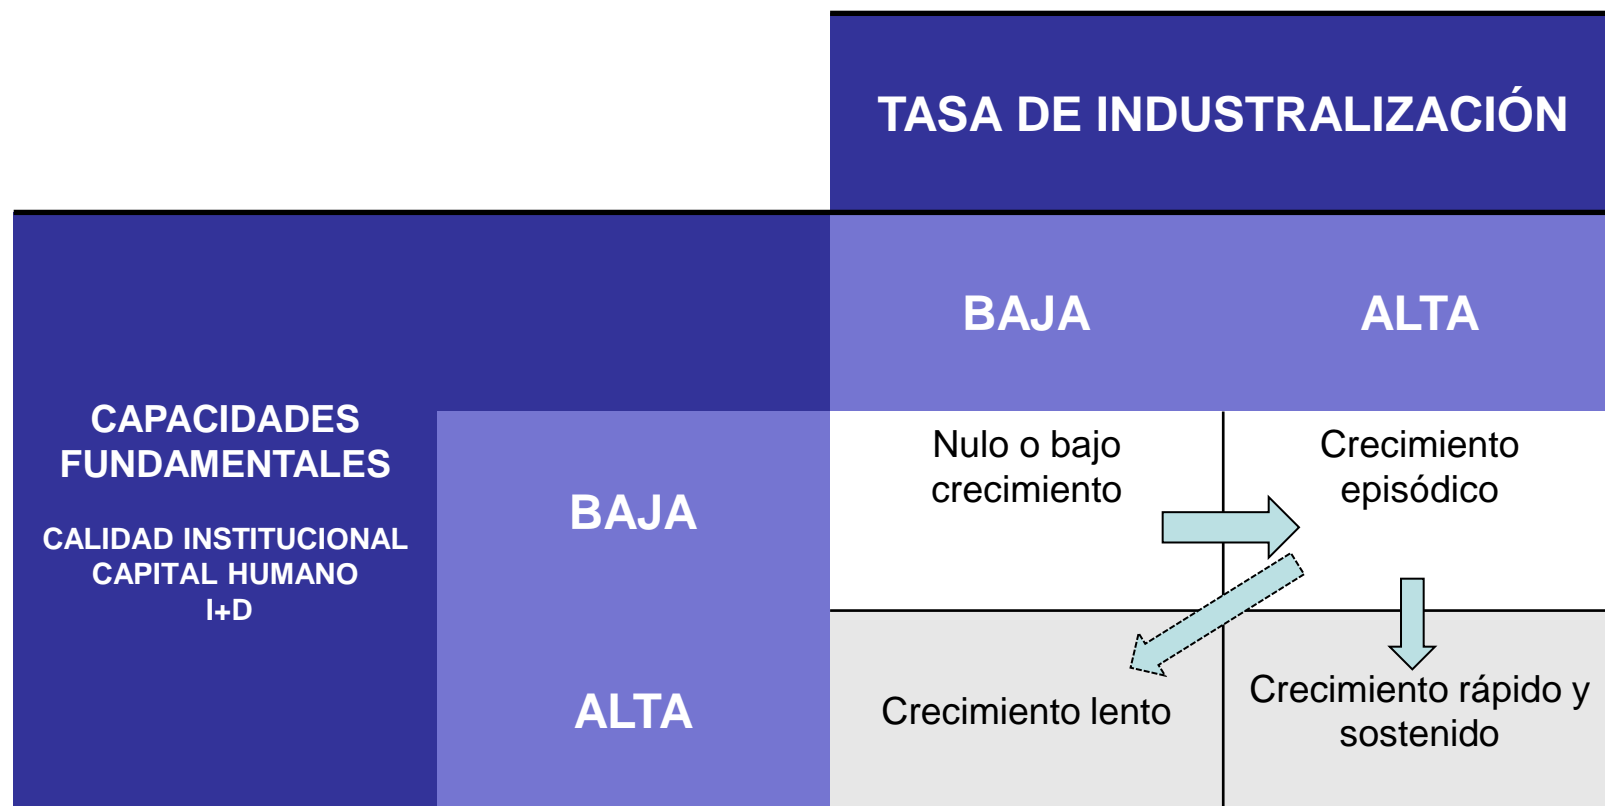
| | | TASA DE INDUSTRALIZACIÓN | |
|---|---|---|---|
| CAPACIDADES FUNDAMENTALES<br>CALIDAD INSTITUCIONAL<br>CAPITAL HUMANO<br>I+D | | BAJA | ALTA |
| | BAJA | Nulo o bajo crecimiento | Crecimiento episódico |
| | ALTA | Crecimiento lento | Crecimiento rápido y sostenido |